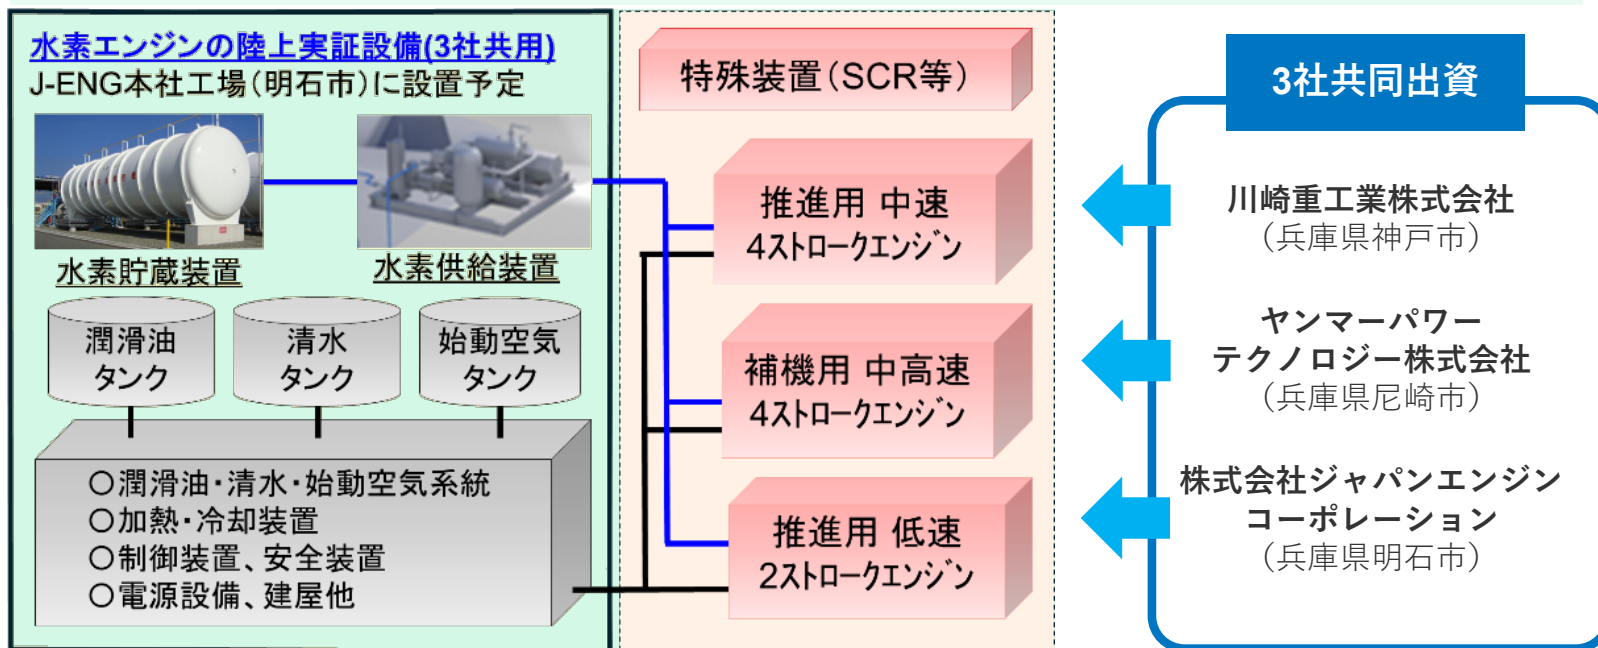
水素エンジンの陸上実証設備(3社共用)
J-ENG本社工場(明石市)に設置予定

水素貯蔵装置

水素供給装置

潤滑油タンク

清水タンク

始動空気タンク

○潤滑油・清水・始動空気系統
○加熱・冷却装置
○制御装置、安全装置
○電源設備、建屋他

特殊装置(SCR等)

推進用 中速
4ストロークエンジン

補機用 中高速
4ストロークエンジン

推進用 低速
2ストロークエンジン

3社共同出資

川崎重工業株式会社
(兵庫県神戸市)

ヤンマーパワーテクノロジー株式会社
(兵庫県尼崎市)

株式会社ジャパンエンジンコーポレーション
(兵庫県明石市)